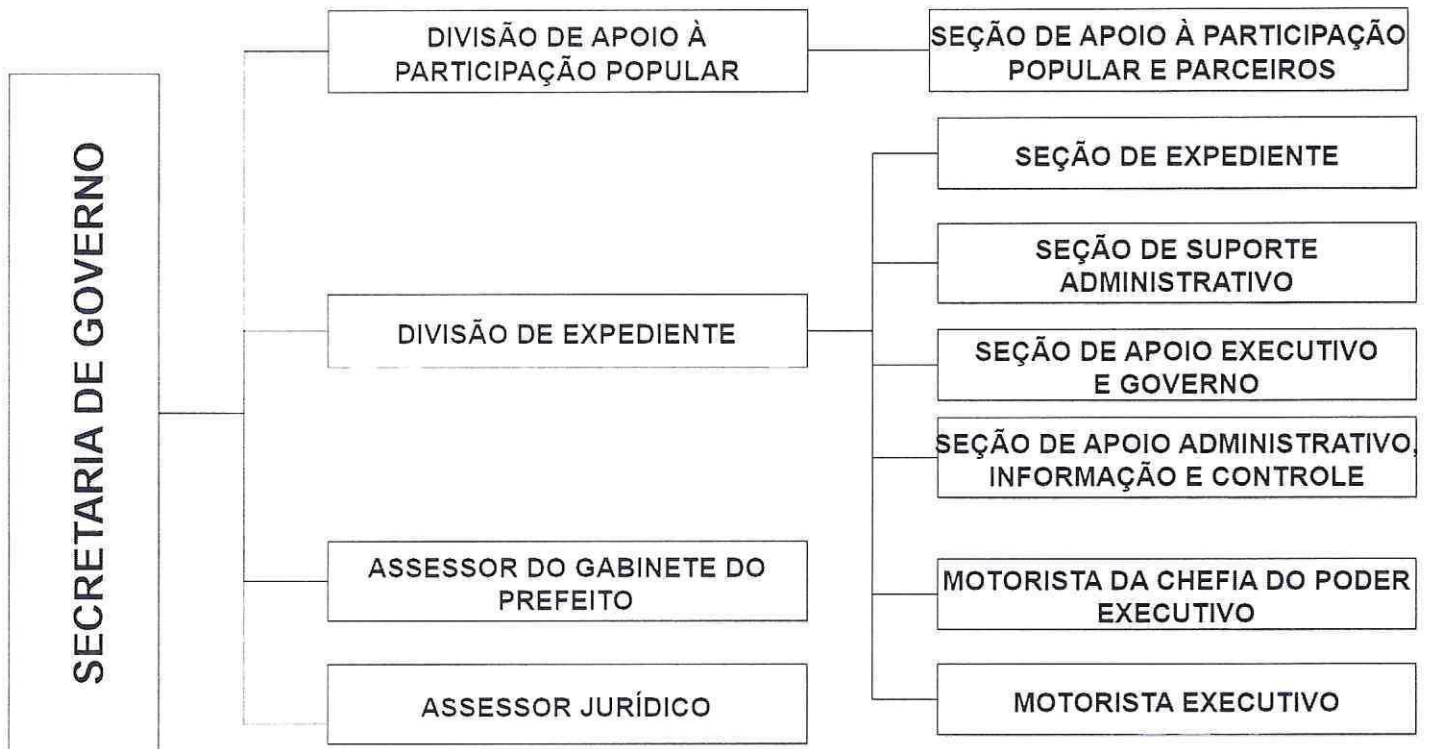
SECRETARIA DE GOVERNO

DIVISÃO DE APOIO À PARTICIPAÇÃO POPULAR

SEÇÃO DE APOIO À PARTICIPAÇÃO POPULAR E PARCEIROS

DIVISÃO DE EXPEDIENTE

SEÇÃO DE EXPEDIENTE

SEÇÃO DE SUPORTE ADMINISTRATIVO

SEÇÃO DE APOIO EXECUTIVO E GOVERNO

SEÇÃO DE APOIO ADMINISTRATIVO, INFORMAÇÃO E CONTROLE

MOTORISTA DA CHEFIA DO PODER EXECUTIVO

MOTORISTA EXECUTIVO

ASSESSOR DO GABINETE DO PREFEITO

ASSESSOR JURÍDICO